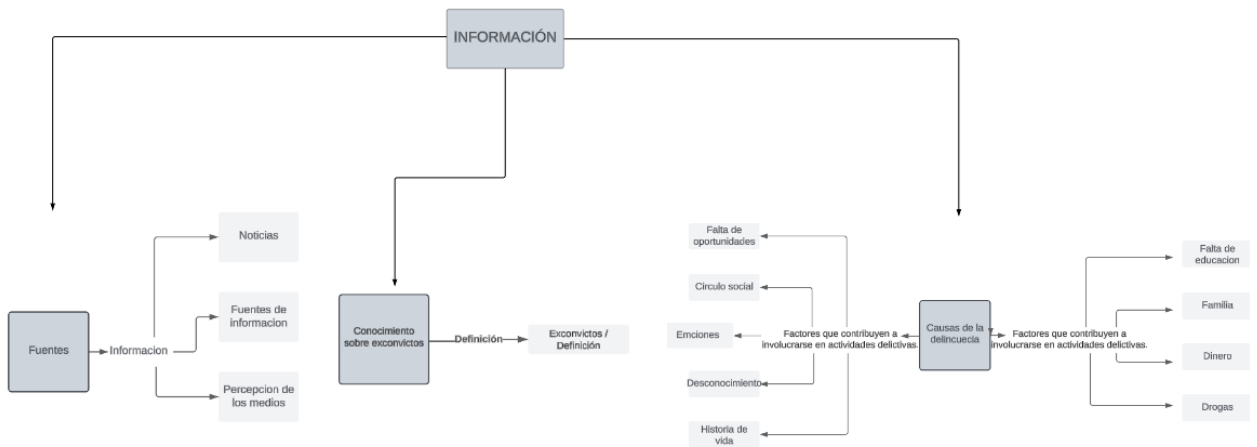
INFORMACIÓN

Fuentes

Informacion

Noticias

Fuentes de informacion

Percepcion de los medios

Conocimiento sobre exconvictos

Definición

Exconvictos / Definición

Falta de oportunidades

Circulo social

Emciones

Desconocimiento

Historia de vida

Factores que contribuyen a involucrarse en actividades delictivas.

Causas de la delincuecia

Factores que contribuyen a involucrarse en actividades delictivas.

Falta de educacion

Familia

Dinero

Drogas